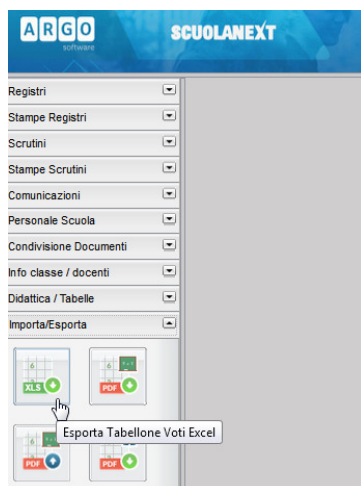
ARGO
software
SCUOLANEXT

Registri
Stampe Registri
Scrutini
Stampe Scrutini
Comunicazioni
Personale Scuola
Condivisione Documenti
Info classe / docenti
Didattica / Tabelle
Importa/Esporta

XLS
PDF
PDF
PDF

Esporta Tabellone Voti Excel